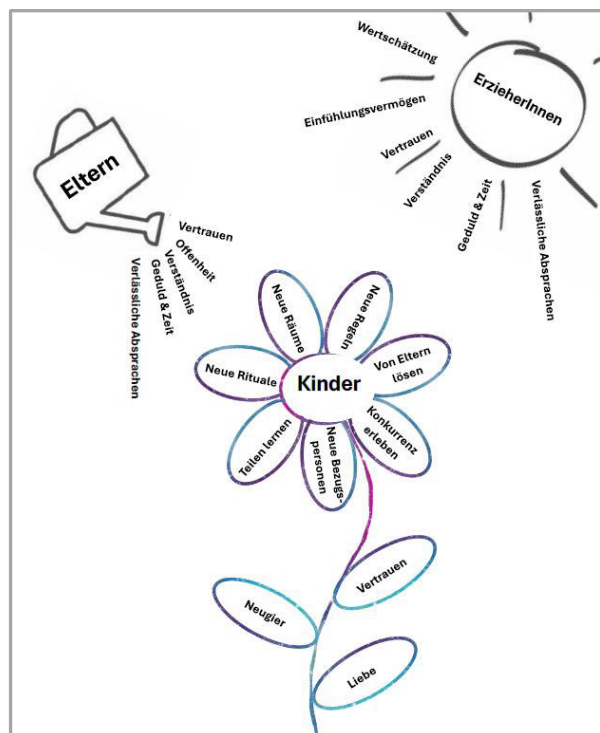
ErzieherInnen

Wertschätzung

Einfühlungsvermögen

Vertrauen

Verständnis

Geduld & Zeit

Verlässliche Absprachen

Eltern

Vertrauen

Offenheit

Verständnis

Geduld & Zeit

Verlässliche Absprachen

Kinder

Neue Räume

Neue Regeln

Von Eltern lösen

Konkurrenz erleben

Neue Bezugspersonen

Teilen lernen

Neue Rituale

Neugier

Vertrauen

Liebe